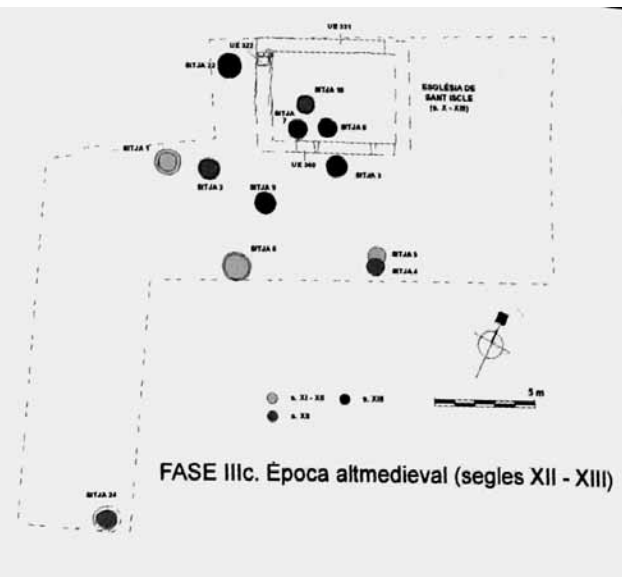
UE 331
UE 323
SITJA 22
SITJA 10
ESGLÉSIA DE SANT ISCLE (s. X - XIII)
SITJA 7
SITJA 8
SITJA 1
SITJA 2
UE 360
SITJA 3
SITJA 9
SITJA 6
SITJA 5
SITJA 4
5 m
s. XI - XII
s. XIII
s. XII
FASE IIIc. Època altmedieval (segles XII - XIII)
SITJA 24